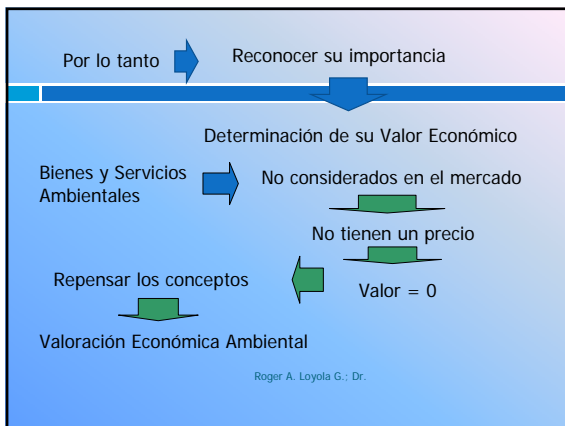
Por lo tanto

Reconocer su importancia

Determinación de su Valor Económico

Bienes y Servicios Ambientales

No considerados en el mercado

No tienen un precio

Repensar los conceptos

Valor = 0

Valoración Económica Ambiental

Roger A. Loyola G.; Dr.